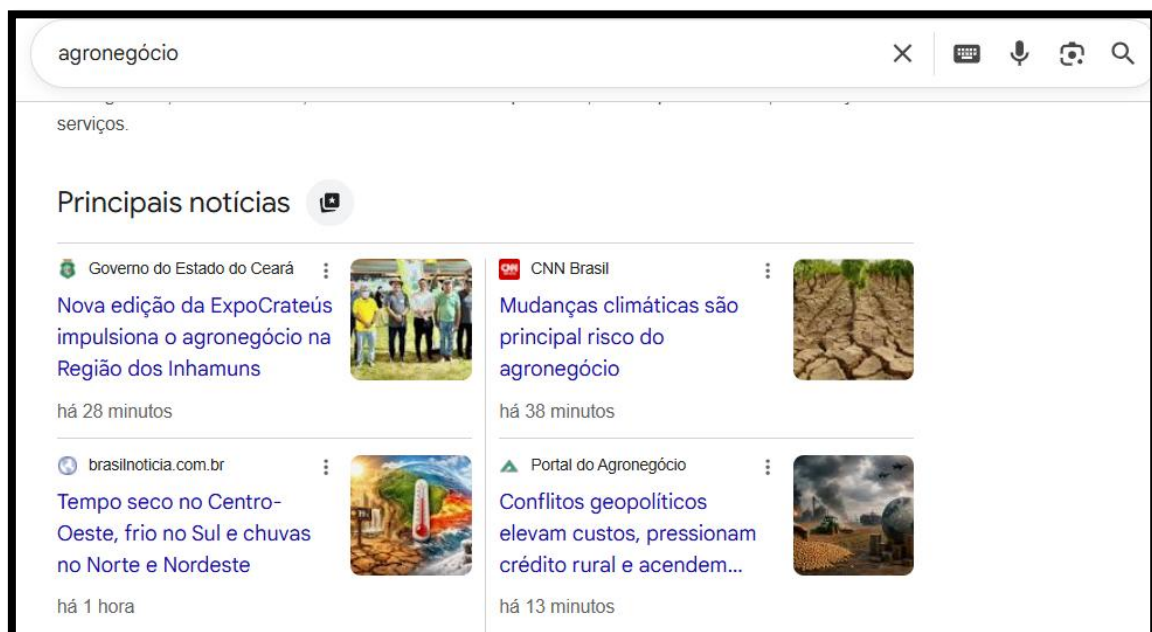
agronegócio

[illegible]
serviços.

Principais notícias

Governo do Estado do Ceará
Nova edição da ExpoCrateús impulsiona o agronegócio na Região dos Inhamuns
há 28 minutos

CNN Brasil
Mudanças climáticas são principal risco do agronegócio
há 38 minutos

brasilnoticia.com.br
Tempo seco no Centro-Oeste, frio no Sul e chuvas no Norte e Nordeste
há 1 hora

Portal do Agronegócio
Conflitos geopolíticos elevam custos, pressionam crédito rural e acendem...
há 13 minutos